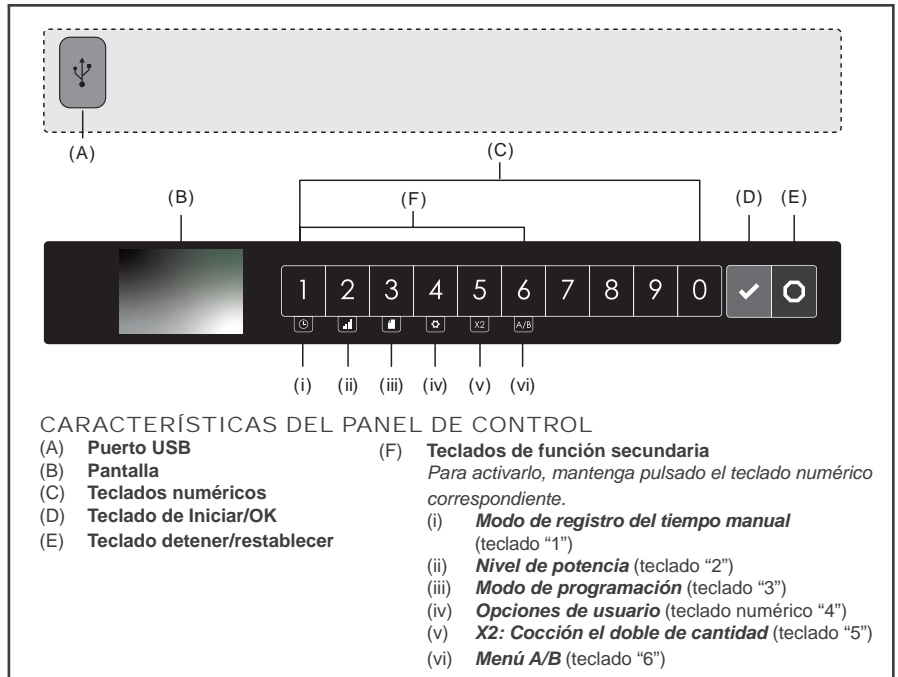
(A)

(C)

(B)

(F)

(D) (E)

1 2 3 4 5 6 7 8 9 0

X2 A/B

(i) (ii) (iii) (iv) (v) (vi)

CARACTERÍSTICAS DEL PANEL DE CONTROL

(A) **Puerto USB**
(B) **Pantalla**
(C) **Teclados numéricos**
(D) **Teclado de Iniciar/OK**
(E) **Teclado detener/restablecer**

(F) **Teclados de función secundaria**
*Para activarlo, mantenga pulsado el teclado numérico correspondiente.*
(i) ***Modo de registro del tiempo manual*** (teclado “1”)
(ii) ***Nivel de potencia*** (teclado “2”)
(iii) ***Modo de programación*** (teclado “3”)
(iv) ***Opciones de usuario*** (teclado numérico “4”)
(v) ***X2: Cocción el doble de cantidad*** (teclado “5”)
(vi) ***Menú A/B*** (teclado “6”)